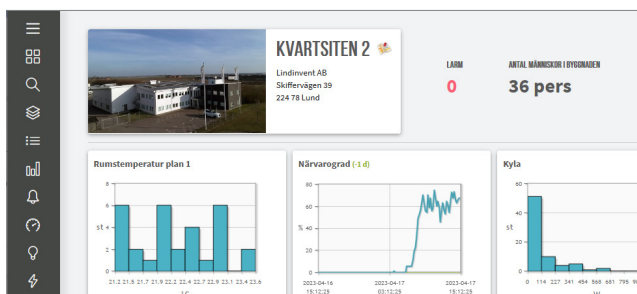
KVARTSITEN 2

Lindinvent AB
Skiffervägen 39
224 78 Lund

LARM
0

ANTAL MÄNNISKOR I BYGGNADEN
36 pers

Rumstemperatur plan 1

8
6
st 4
2
0

21.2 21.5 21.7 21.9 22.2 22.4 22.7 22.9 23.1 23.4 23.6

Närvarograd (-1 d)

100
% 50
0

2023-04-16 15:12:23
2023-04-17 03:12:23
2023-04-17 15:12:23

Kyla

60
40
st 20
0

0 114 227 341 454 568 681 795 908